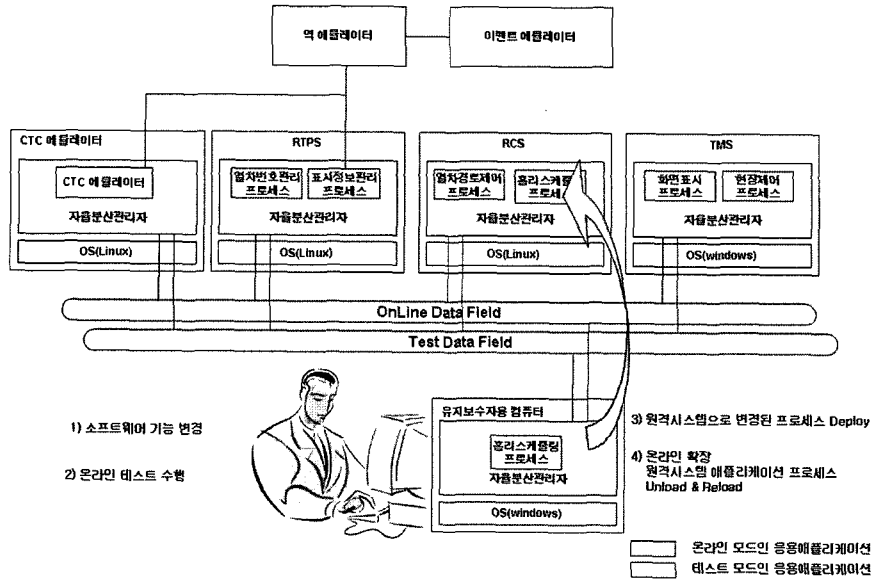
역 에뮬레이터

이벤트 에뮬레이터

CTC 에뮬레이터

CTC 에뮬레이터

자율분산관리자

OS(Linux)

RTPS

열차번호관리 프로세스

표시정보관리 프로세스

자율분산관리자

OS(Linux)

RCS

열차경로제어 프로세스

홈리스케쥴링 프로세스

자율분산관리자

OS(Linux)

TMS

화면표시 프로세스

현장제어 프로세스

자율분산관리자

OS(windows)

OnLine Data Field

Test Data Field

유지보수자용 컴퓨터

홈리스케쥴링 프로세스

자율분산관리자

OS(windows)

1) 소프트웨어 기능 변경

2) 온라인 테스트 수행

3) 원격시스템으로 변경된 프로세스 Deploy

4) 온라인 확장
원격시스템 애플리케이션 프로세스
Unload & Reload

온라인 모드인 응용애플리케이션

테스트 모드인 응용애플리케이션